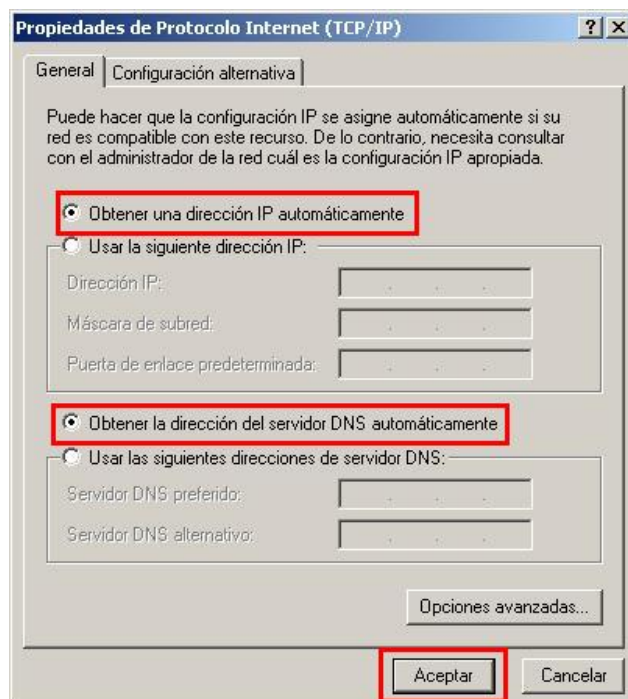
Propiedades de Protocolo Internet (TCP/IP) ? X

General | Configuración alternativa

Puede hacer que la configuración IP se asigne automáticamente si su red es compatible con este recurso. De lo contrario, necesita consultar con el administrador de la red cuál es la configuración IP apropiada.

Obtener una dirección IP automáticamente

Usar la siguiente dirección IP:

Dirección IP:

Máscara de subred:

Puerta de enlace predeterminada:

Obtener la dirección del servidor DNS automáticamente

Usar las siguientes direcciones de servidor DNS:

Servidor DNS preferido:

Servidor DNS alternativo:

Opciones avanzadas...

Aceptar

Cancelar